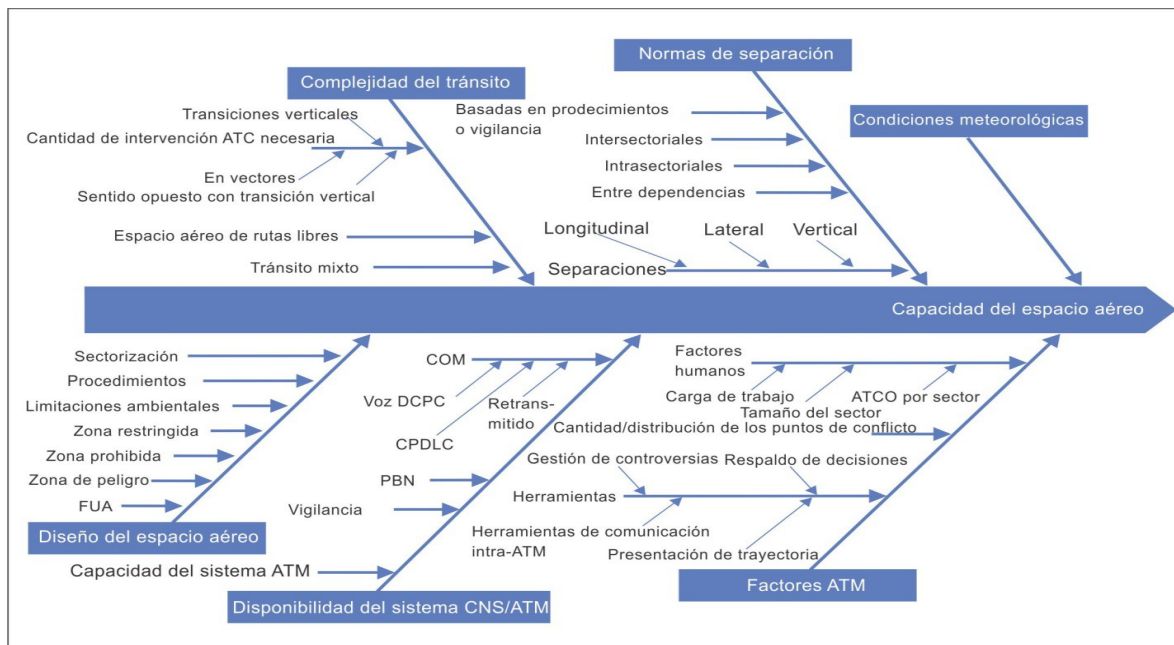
Complejidad del tránsito

Transiciones verticales
Cantidad de intervención ATC necesaria
En vectores
Sentido opuesto con transición vertical
Espacio aéreo de rutas libres
Tránsito mixto

Normas de separación

Basadas en prodecimientos o vigilancia
Intersectoriales
Intrasectoriales
Entre dependencias
Longitudinal
Lateral
Vertical
Separaciones

Condiciones meteorológicas

Capacidad del espacio aéreo

Sectorización
Procedimientos
Limitaciones ambientales
Zona restringida
Zona prohibida
Zona de peligro
FUA
Diseño del espacio aéreo

COM
Voz DCPC
Retransmitido
CPDLC
PBN
Vigilancia
Capacidad del sistema ATM
Disponibilidad del sistema CNS/ATM

Factores humanos
Carga de trabajo
Tamaño del sector
ATCO por sector
Cantidad/distribución de los puntos de conflicto
Gestión de controversias
Respaldo de decisiones
Herramientas
Herramientas de comunicación intra-ATM
Presentación de trayectoria
Factores ATM